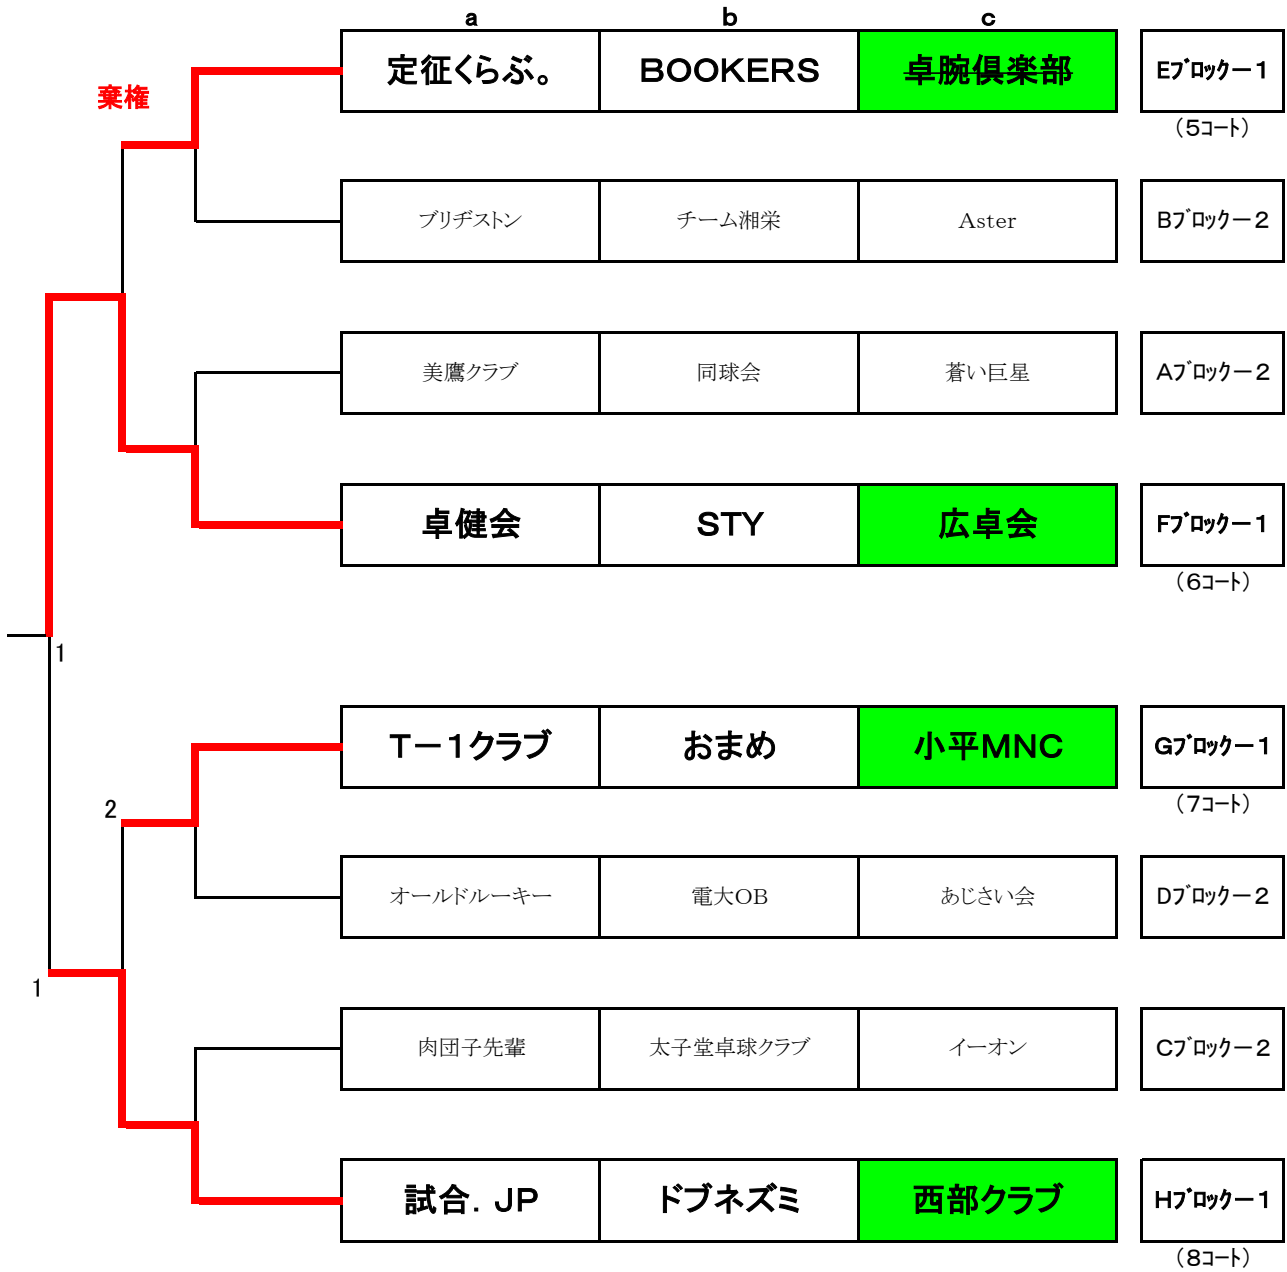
| a | b | c |  |
|---|---|---|---|
| 定征くらぶ。 | BOOKERS | 卓腕倶楽部 | Eブロックー1 |

（5コート）

棄権

| ブリヂストン | チーム湘栄 | Aster | Bブロックー2 |
|---|---|---|---|
| 美鷹クラブ | 同球会 | 蒼い巨星 | Aブロックー2 |
| 卓健会 | STY | 広卓会 | Fブロックー1 |

（6コート）

1

| T－1クラブ | おまめ | 小平MNC | Gブロックー1 |
|---|---|---|---|

（7コート）

2

| オールドルーキー | 電大OB | あじさい会 | Dブロックー2 |
|---|---|---|---|

1

| 肉団子先輩 | 太子堂卓球クラブ | イーオン | Cブロックー2 |
|---|---|---|---|
| 試合．JP | ドブネズミ | 西部クラブ | Hブロックー1 |

（8コート）